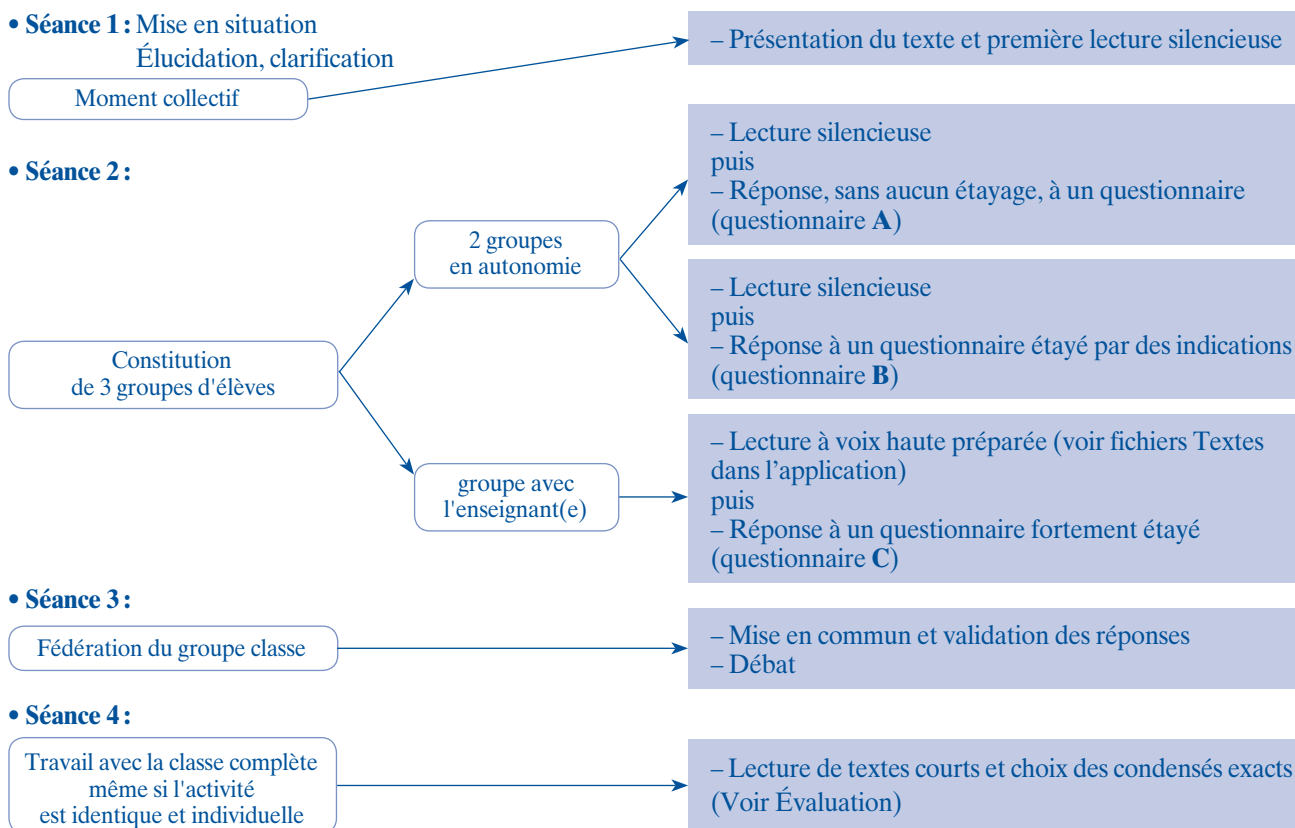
• **Séance 1 :** Mise en situation
Élucidation, clarification

Moment collectif

– Présentation du texte et première lecture silencieuse

• **Séance 2 :**

Constitution de 3 groupes d'élèves

2 groupes en autonomie

– Lecture silencieuse
puis
– Réponse, sans aucun étayage, à un questionnaire (questionnaire **A**)

– Lecture silencieuse
puis
– Réponse à un questionnaire étayé par des indications (questionnaire **B**)

groupe avec l'enseignant(e)

– Lecture à voix haute préparée (voir fichiers Textes dans l'application)
puis
– Réponse à un questionnaire fortement étayé (questionnaire **C**)

• **Séance 3 :**

Fédération du groupe classe

– Mise en commun et validation des réponses
– Débat

• **Séance 4 :**

Travail avec la classe complète même si l'activité est identique et individuelle

– Lecture de textes courts et choix des condensés exacts (Voir Évaluation)